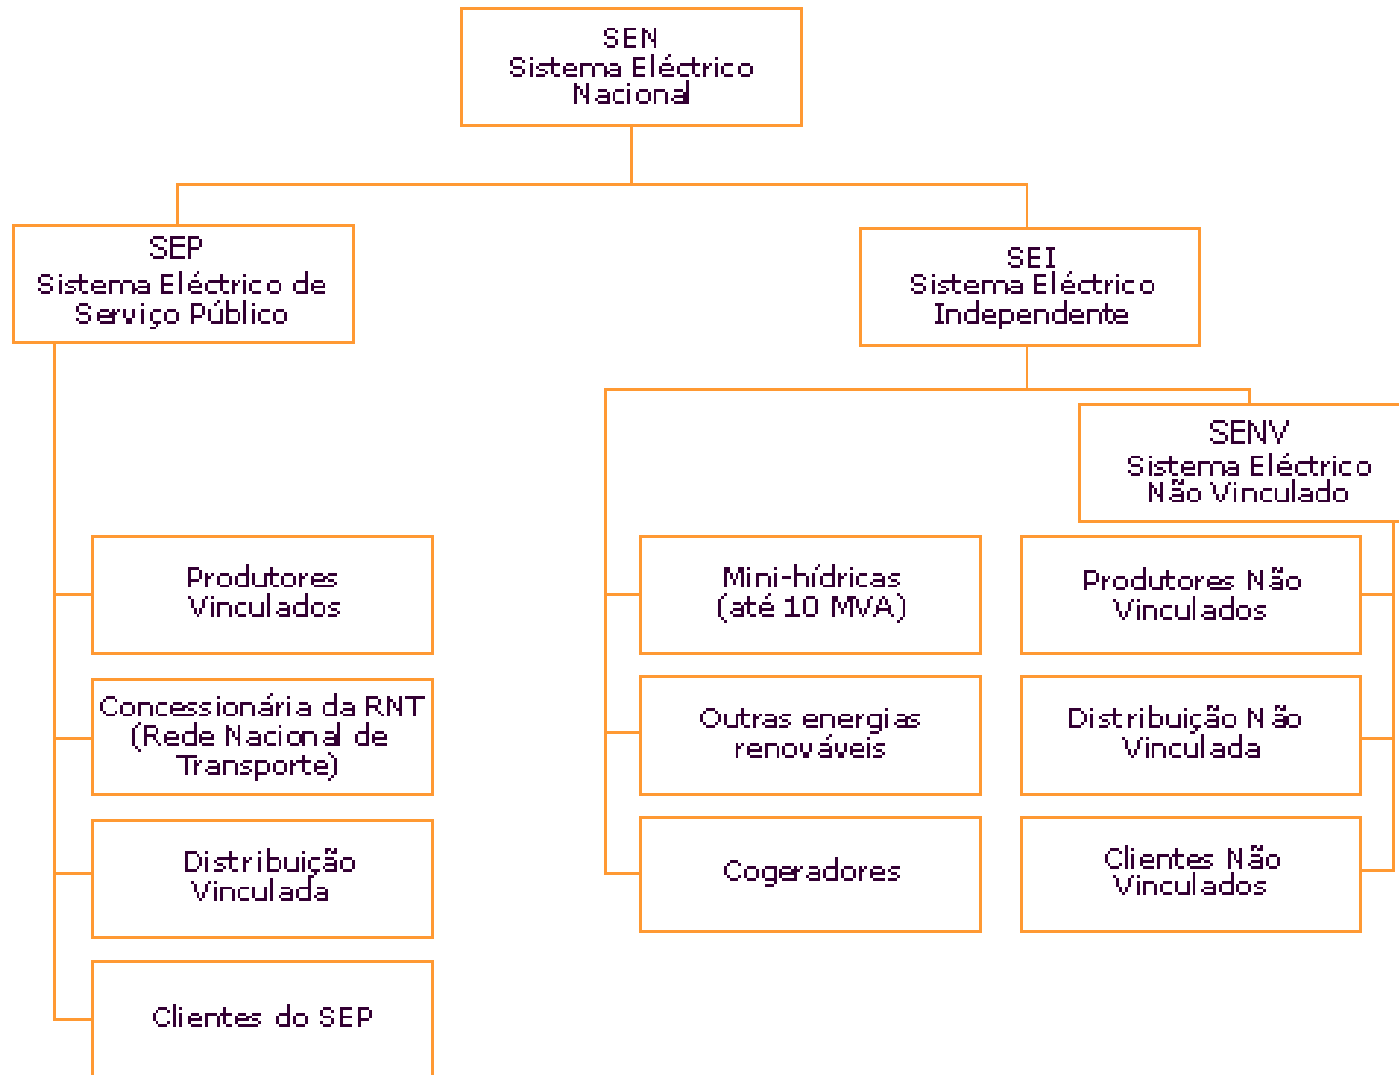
SEN
Sistema Eléctrico Nacional

SEP
Sistema Eléctrico de Serviço Público

SEI
Sistema Eléctrico Independente

SENV
Sistema Eléctrico Não Vinculado

Produtores Vinculados

Concessionária da RNT (Rede Nacional de Transporte)

Distribuição Vinculada

Clientes do SEP

Mini-hídricas (até 10 MVA)

Outras energias renováveis

Cogeradores

Produtores Não Vinculados

Distribuição Não Vinculada

Clientes Não Vinculados